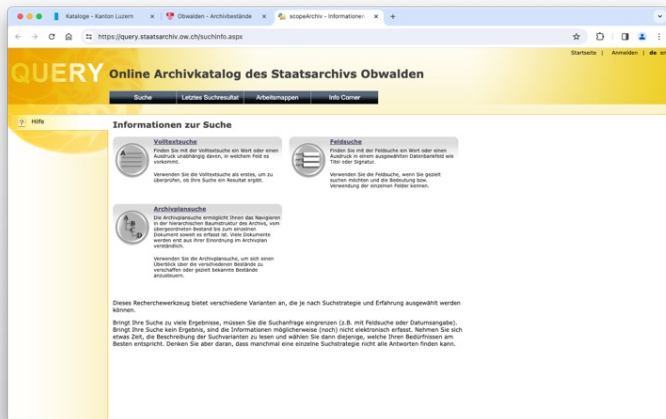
Kataloge - Kanton Luzern × Obwalden - Archivbestände × scopeArchiv - Informatione × +

https://query.staatsarchiv.ow.ch/suchinfo.aspx

Startseite | Anmelden | die an

QUERY Online Archivkatalog des Staatsarchivs Obwalden

Suche | Letztes Suchresultat | Arbeitsmappen | Info Corner

Hilfe

Informationen zur Suche

Volltextsuche
Finden Sie mit der Volltextsuche ein Wort oder einen Ausdruck unabhängig davon, in welchem Feld es vorkommt.

Verwenden Sie die Volltextsuche als erstes, um zu überprüfen, ob Ihre Suche ein Resultat ergibt.

Feldsuche
Finden Sie mit der Feldsuche ein Wort oder einen Ausdruck in einem ausgewählten Datenbankfeld wie Titel oder Signatur.

Verwenden Sie die Feldsuche, wenn Sie gezielt suchen möchten und die Bedeutung bzw. Verwendung der einzelnen Felder kennen.

Archivplansuche
Die Archivplansuche ermöglicht Ihnen das Navigieren in der hierarchischen Baumstruktur des Archivs, vom übergeordneten Bestand bis zum einzelnen Dokument soweit es erfasst ist. Viele Dokumente werden erst aus ihrer Einordnung im Archivplan verständlich.

Verwenden Sie die Archivplansuche, um sich einen Überblick über die verschiedenen Bestände zu verschaffen oder gezielt bekannte Bestände anzusteuern.

Dieses Recherchewerkzeug bietet verschiedene Varianten an, die je nach Suchstrategie und Erfahrung ausgewählt werden können.

Bringt Ihre Suche zu viele Ergebnisse, müssen Sie die Suchanfrage eingrenzen (z.B. mit Feldsuche oder Datumsangabe). Bringt Ihre Suche kein Ergebnis, sind die Informationen möglicherweise (noch) nicht elektronisch erfasst. Nehmen Sie sich etwas Zeit, die Beschreibung der Suchvarianten zu lesen und wählen Sie dann diejenige, welche Ihren Bedürfnissen am Besten entspricht. Denken Sie aber daran, dass manchmal eine einzelne Suchstrategie nicht alle Antworten finden kann.